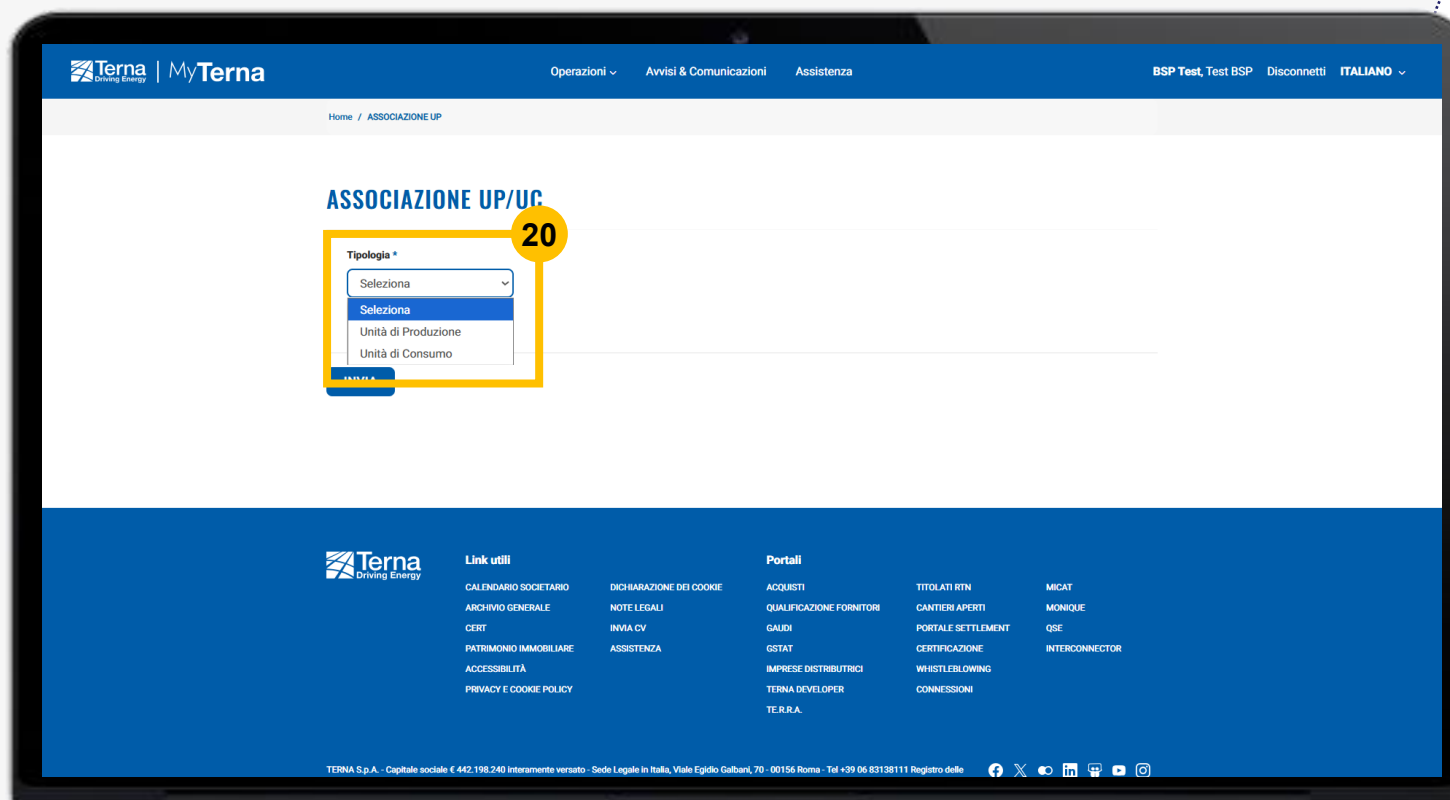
Terna Driving Energy | MyTerna

Operazioni Avvisi & Comunicazioni Assistenza

BSP Test, Test BSP Disconnetti ITALIANO

Home / ASSOCIAZIONE UP

ASSOCIAZIONE UP/UC

20

Tipologia *

Seleziona

Seleziona
Unità di Produzione
Unità di Consumo

INVIA

Terna Driving Energy

Link utili

CALENDARIO SOCIETARIO
ARCHIVIO GENERALE
CERT
PATRIMONIO IMMOBILIARE
ACCESSIBILITÀ
PRIVACY E COOKIE POLICY

DICHIARAZIONE DEI COOKIE
NOTE LEGALI
INVIA CV
ASSISTENZA

Portali

ACQUISTI
QUALIFICAZIONE FORNITORI
GAUDI
GSTAT
IMPRESE DISTRIBUTRICI
TERNA DEVELOPER
TE.R.R.A.

TITOLATI RTN
CANTIERI APERTI
PORTALE SETTLEMENT
CERTIFICAZIONE
WHISTLEBLOWING
CONNESSIONI

MICAT
MONIQUE
QSE
INTERCONNECTOR

TERNA S.p.A. - Capitale sociale € 442.198.240 interamente versato - Sede Legale in Italia, Viale Egidio Galbani, 70 - 00156 Roma - Tel +39 06 83138111 Registro delle